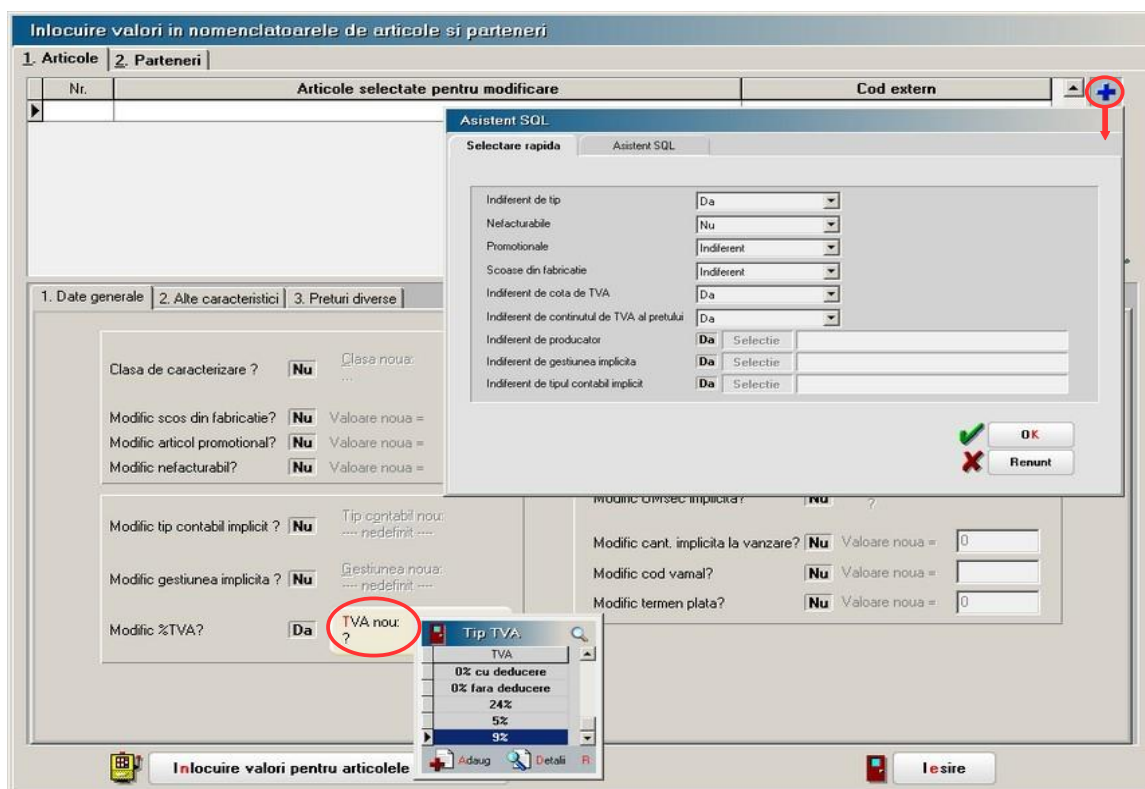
Inlocuire valori in nomenclatoarele de articole si parteneri

1. Articole | 2. Parteneri

| Nr. | Articole selectate pentru modificare | Cod extern |
|---|---|---|
| | | |

Asistent SQL

Selectare rapida | Asistent SQL

Indiferent de tip | Da
Nefacturabile | Nu
Promotionale | Indiferent
Scoase din fabricatie | Indiferent
Indiferent de cota de TVA | Da
Indiferent de continutul de TVA al pretului | Da
Indiferent de producator | Da | Selectie
Indiferent de gestiunea implicita | Da | Selectie
Indiferent de tipul contabil implicit | Da | Selectie

OK
Renunt

1. Date generale | 2. Alte caracteristici | 3. Preturi diverse

Clasa de caracterizare ? Nu Clasa noua: ...

Modific scos din fabricatie? Nu Valoare noua =
Modific articol promotional? Nu Valoare noua =
Modific nefacturabil? Nu Valoare noua =

Modific tip contabil implicit ? Nu Tip contabil nou: ---- nedefinit ----

Modific gestiunea implicita ? Nu Gestiunea noua: ---- nedefinit ----

Modific %TVA? Da TVA nou: ?

Modific UMSec implicita? Nu ?

Modific cant. implicita la vanzare? Nu Valoare noua = 0
Modific cod vamal? Nu Valoare noua =
Modific termen plata? Nu Valoare noua = 0

Tip TVA
TVA
0% cu deducere
0% fara deducere
24%
5%
9%
Adaug Detalii R

Inlocuire valori pentru articolele

Iesire